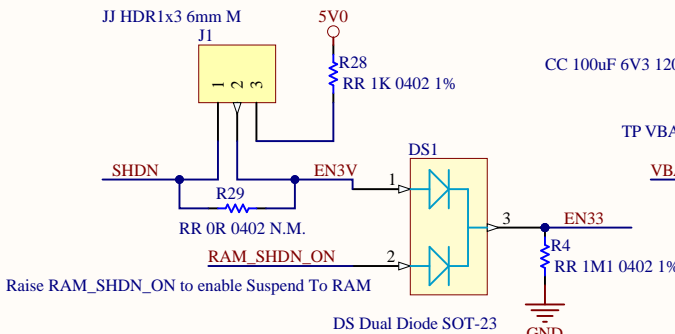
JJ HDR1x3 6mm M
J1
1
2
3
5V0
R28
RR 1K 0402 1%
CC 100uF 6V3 120
TP VBA
VB
SHDN
R29
RR 0R 0402 N.M.
EN3V
DS1
1
2
3
EN33
R4
RR 1M1 0402 1%
RAM_SHDN_ON
Raise RAM_SHDN_ON to enable Suspend To RAM
DS Dual Diode SOT-23
GND